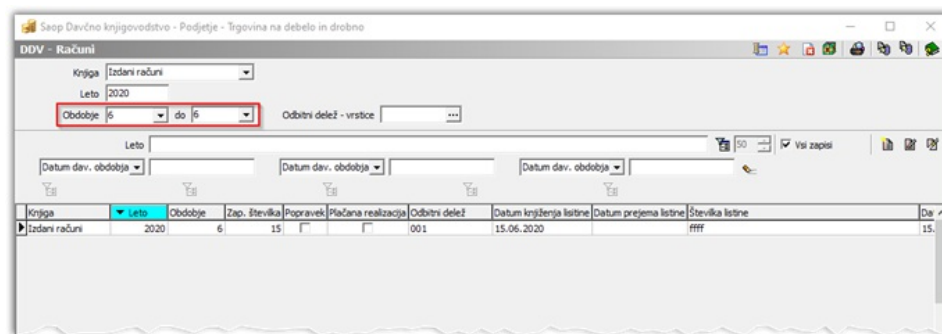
Saop Davčno knjigovodstvo - Podjetje - Trgovina na debelo in drobno

DDV - Računi

Knjiga Izdani računi

Leto 2020

Obdobje 6 do 6

Odbitni delež - vrstice ...

Leto

50 Vsi zapisi

Datum dav. obdobja

Datum dav. obdobja

Datum dav. obdobja

| Knjiga | Leto | Obdobje | Zap. številka | Popravek | Plačana realizacija | Odbitni delež | Datum knjiženja listine | Datum prejema listine | Številka listine | Da |
|---|---|---|---|---|---|---|---|---|---|---|
| Izdani računi | 2020 | 6 | 15 | | | 001 | 15.06.2020 | | ffff | 15. |